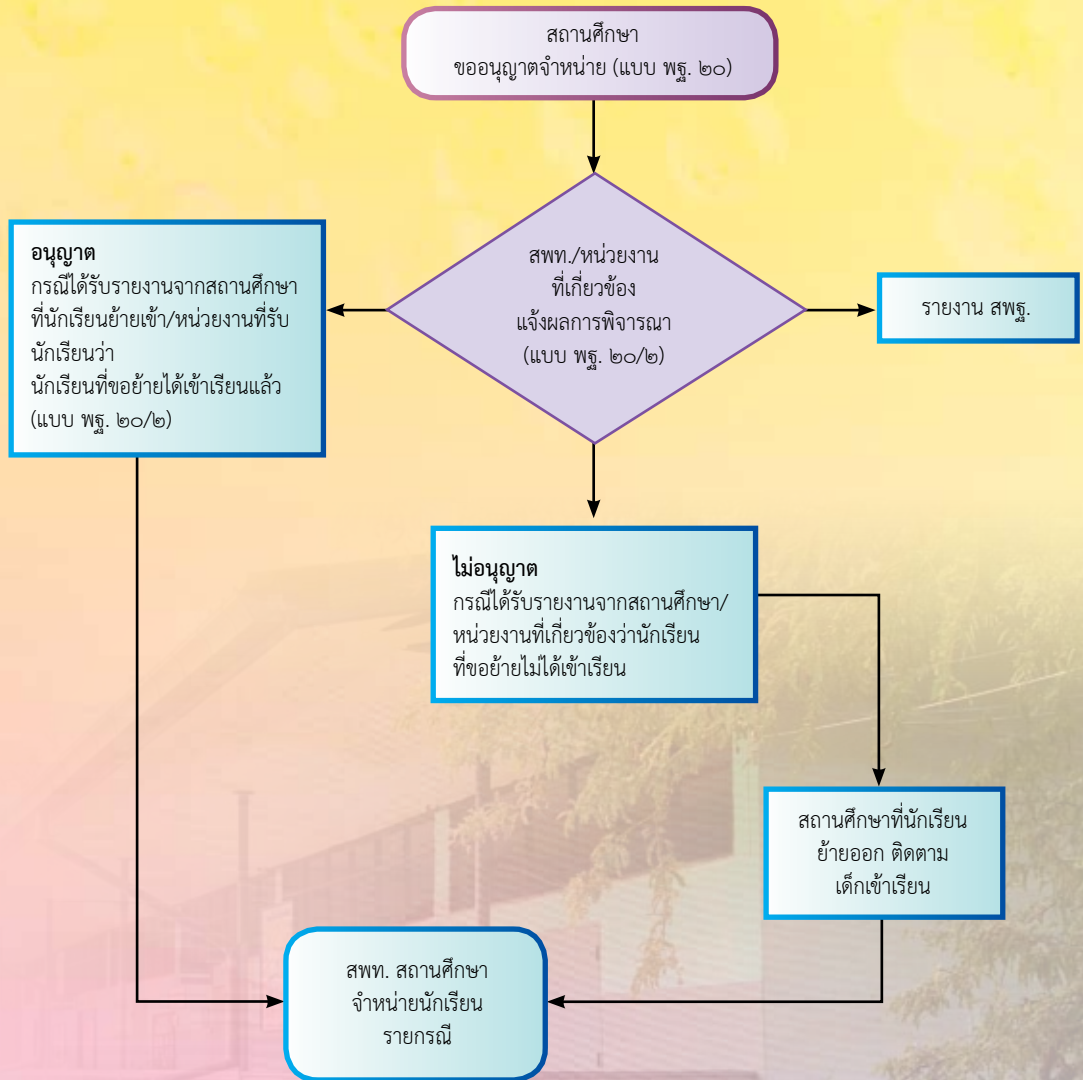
สถานศึกษา
ขออนุญาตจำหน่าย (แบบ พฐ. ๒๐)

สพท./หน่วยงาน
ที่เกี่ยวข้อง
แจ้งผลการพิจารณา
(แบบ พฐ. ๒๐/๒)

อนุญาต
กรณีได้รับรายงานจากสถานศึกษาที่นักเรียนย้ายเข้า/หน่วยงานที่รับนักเรียนว่า
นักเรียนที่ขอย้ายได้เข้าเรียนแล้ว
(แบบ พฐ. ๒๐/๒)

รายงาน สพฐ.

ไม่อนุญาต
กรณีได้รับรายงานจากสถานศึกษา/หน่วยงานที่เกี่ยวข้องว่านักเรียนที่ขอย้ายไม่ได้เข้าเรียน

สถานศึกษาที่นักเรียน
ย้ายออก ติดตาม
เด็กเข้าเรียน

สพท. สถานศึกษา
จำหน่ายนักเรียน
รายกรณี